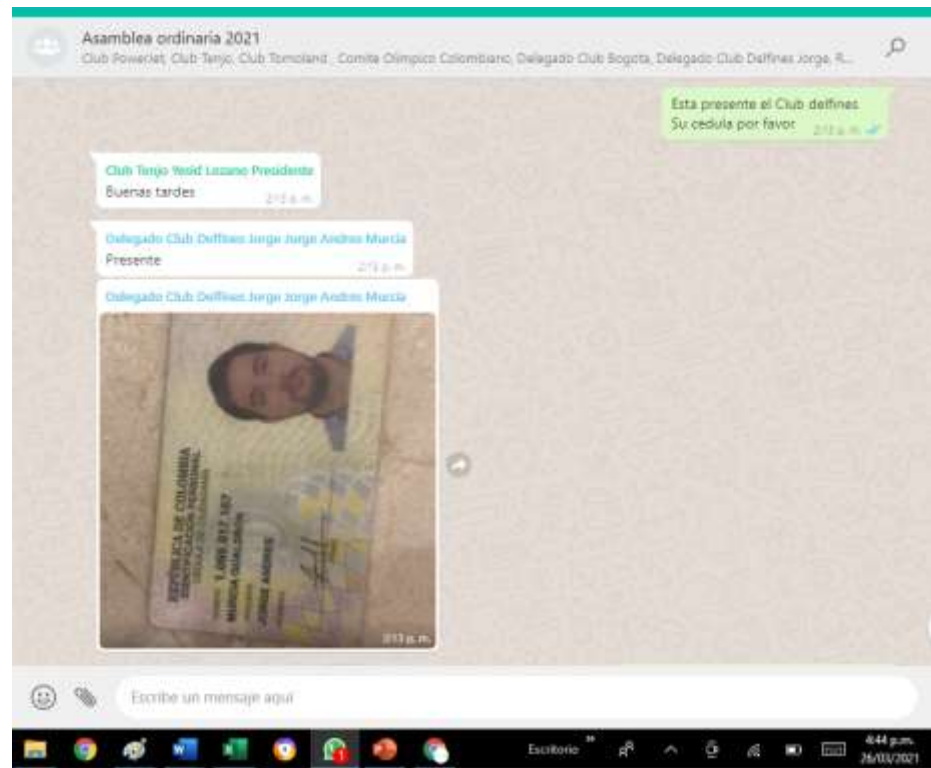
Asamblea ordinaria 2021

Club Powerlet, Club Tenjo, Club Tomoland , Comite Olimpico Colombiano, Delegado Club Bogota, Delegado Club Delfines Jorge, R...

Esta presente el Club delfines
Su cedula por favor
2:13 p. m.

Club Tenjo Yesid Lozano Presidente
Buenas tardes
2:13 p. m.

Delegado Club Delfines Jorge Jorge Andres Murcia
Presente
2:13 p. m.

Delegado Club Delfines Jorge Jorge Andres Murcia

REPUBLICA DE COLOMBIA
IDENTIFICACION PERSONAL
CEDULA DE CIUDADANIA
1.000 817 187
MURCIA GUALDRON
JORGE ANDRES

2:13 p. m.

Escribe un mensaje aquí

Escritorio
4:44 p.m.
26/03/2021